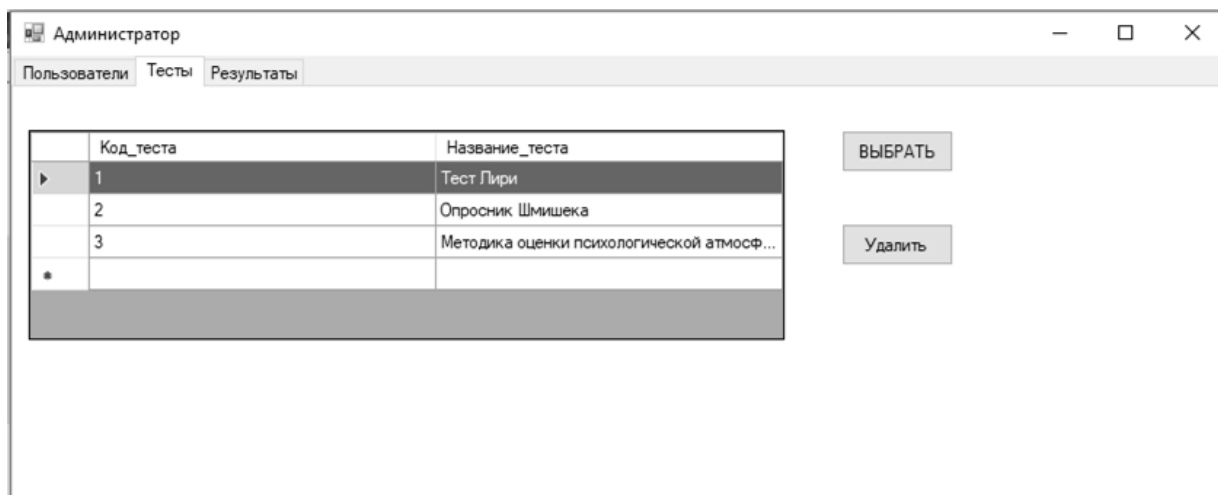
Администратор

Пользователи Тесты Результаты

| | Код_теста | Название_теста |
|---|---|---|
| ▶ | 1 | Тест Лири |
| | 2 | Опросник Шмишека |
| | 3 | Методика оценки психологической атмосф... |
| * | | |

ВЫБРАТЬ

Удалить